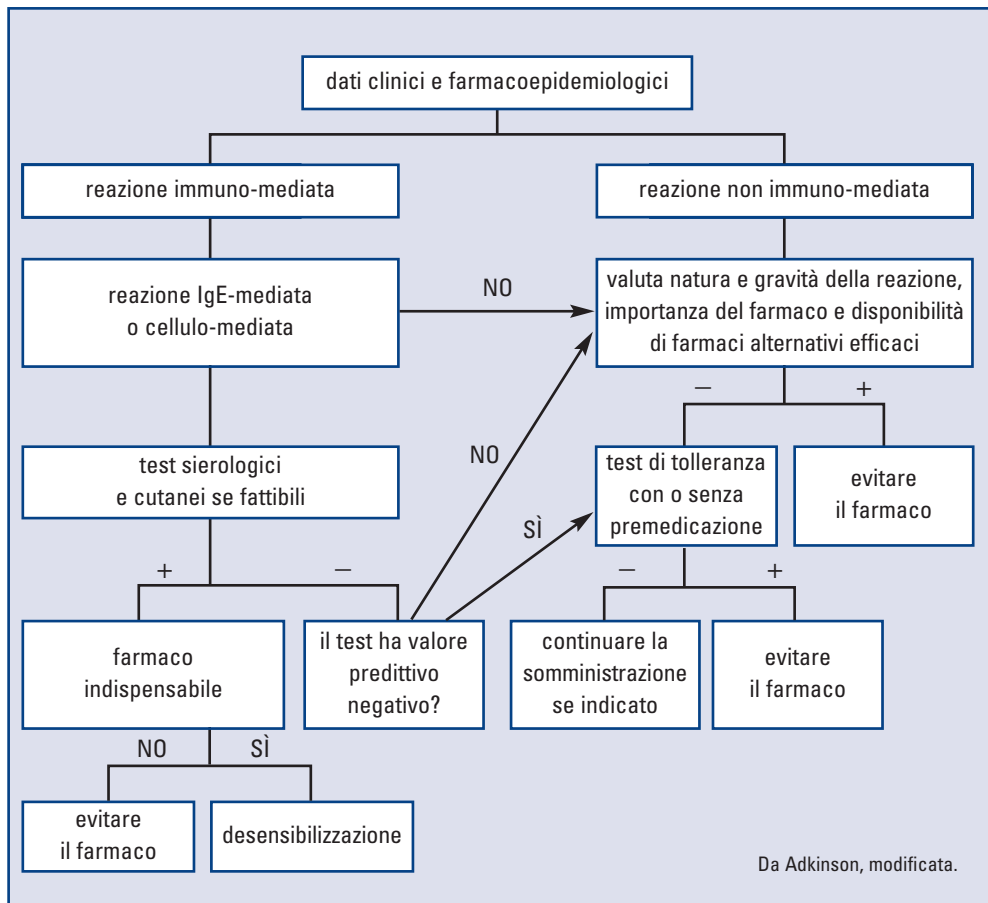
dati clinici e farmacoepidemiologici

reazione immuno-mediata

reazione non immuno-mediata

reazione IgE-mediata o cellulo-mediata

NO

valuta natura e gravità della reazione, importanza del farmaco e disponibilità di farmaci alternativi efficaci

–

+

NO

test sierologici e cutanei se fattibili

test di tolleranza con o senza premedicazione

evitare il farmaco

SÌ

+

–

–

+

farmaco indispensabile

il test ha valore predittivo negativo?

continuare la somministrazione se indicato

evitare il farmaco

NO

SÌ

evitare il farmaco

desensibilizzazione

Da Adkinson, modificata.